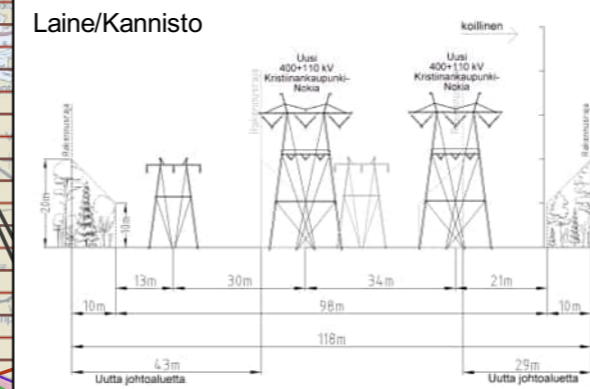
Laine/Kannisto

koillinen

Uusi
400+110 kV
Kristiinankaupunki-
Nokia

Uusi
400+110 kV
Kristiinankaupunki-
Nokia

Rakennusraja

Rakennusraja

Rakennusraja

~20m

~10m

13m

30m

34m

21m

10m

98m

10m

118m

43m
Uutta johtoaluetta

29m
Uutta johtoaluetta